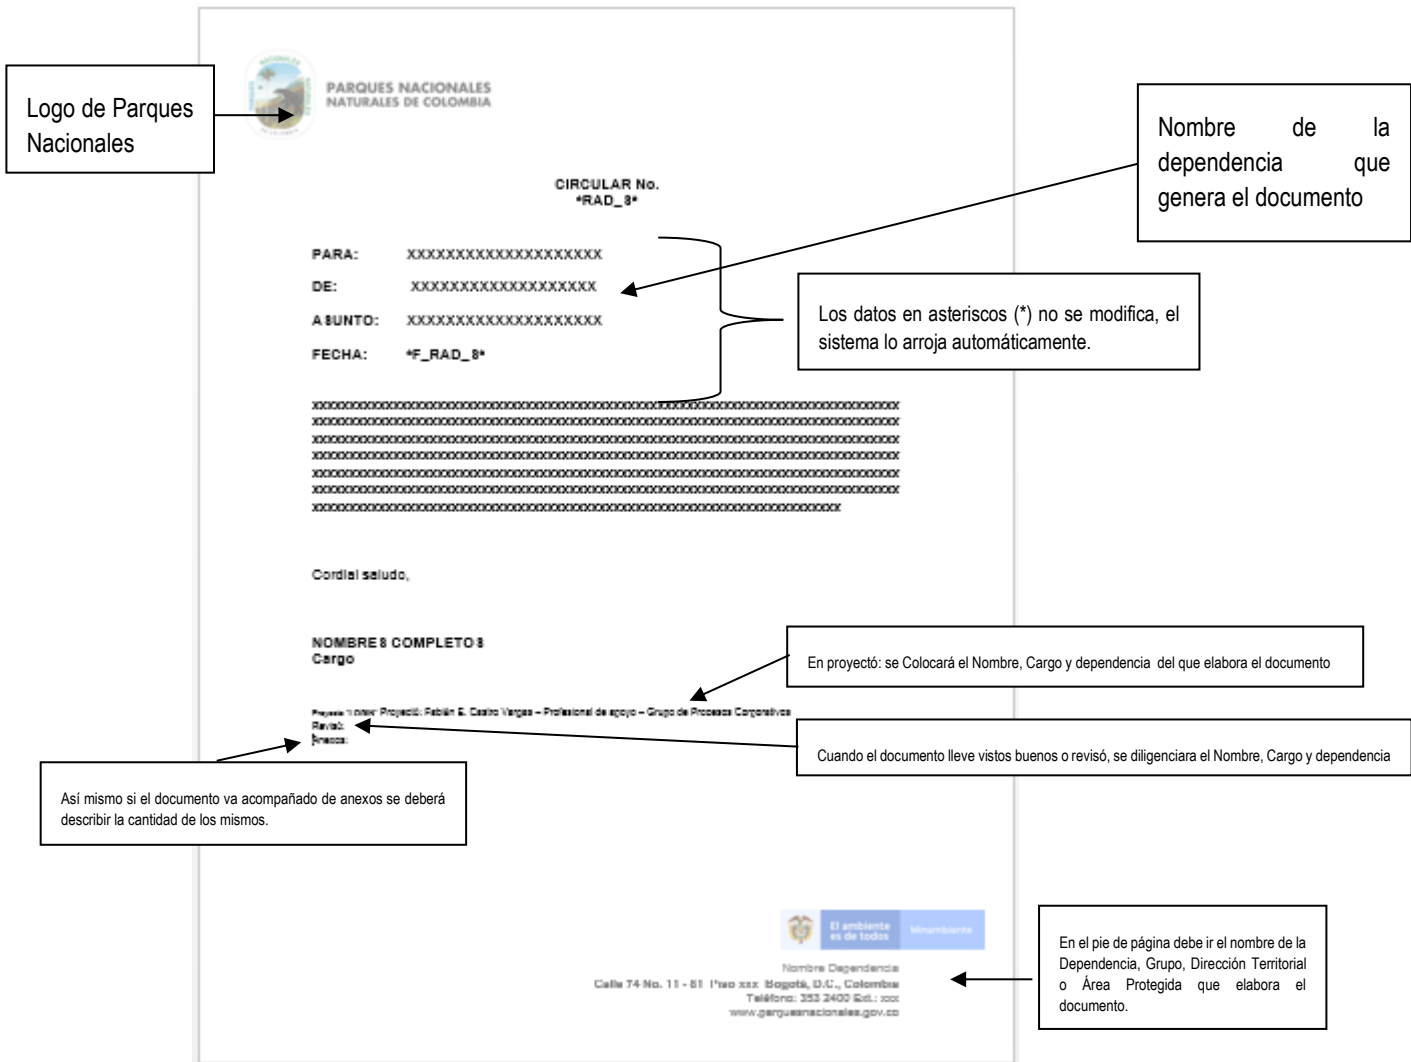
Logo de Parques Nacionales

PARQUES NACIONALES NATURALES DE COLOMBIA

Nombre de la dependencia que genera el documento

CIRCULAR No.
*RAD_S*

PARA: XXXXXXXXXXXXXXXXXXXX

DE: XXXXXXXXXXXXXXXXXXX

ASUNTO: XXXXXXXXXXXXXXXXXXXX

FECHA: *F_RAD_S*

Los datos en asteriscos (*) no se modifica, el sistema lo arroja automáticamente.

xxxxxxxxxxxxxxxxxxxxxxxxxxxxxxxxxxxxxxxxxxxxxxxxxxxxxxxxxxxxxxxxxxxxxxxxxxxxxxxxxxxxxxxxxxxxxx
xxxxxxxxxxxxxxxxxxxxxxxxxxxxxxxxxxxxxxxxxxxxxxxxxxxxxxxxxxxxxxxxxxxxxxxxxxxxxxxxxxxxxxxxxxxxxx
xxxxxxxxxxxxxxxxxxxxxxxxxxxxxxxxxxxxxxxxxxxxxxxxxxxxxxxxxxxxxxxxxxxxxxxxxxxxxxxxxxxxxxxxxxxxxx
xxxxxxxxxxxxxxxxxxxxxxxxxxxxxxxxxxxxxxxxxxxxxxxxxxxxxxxxxxxxxxxxxxxxxxxxxxxxxxxxxxxxxxxxxxxxxx
xxxxxxxxxxxxxxxxxxxxxxxxxxxxxxxxxxxxxxxxxxxxxxxxxxxxxxxxxxxxxxxxxxxxxxxxxxxxxxxxxxxxxxxxxxxxxx
xxxxxxxxxxxxxxxxxxxxxxxxxxxxxxxxxxxxxxxxxxxxxxxxxxxxxxxxxxxxxxxxxxxxxxxxxxxxxxxxxxxxxxxxxxxxxx
xxxxxxxxxxxxxxxxxxxxxxxxxxxxxxxxxxxxxxxxxxxxxxxxxxxxxxxxxxxxxxxxxxxxxxxxxxxxxxxxxxxxxxx

Cordial saludo,

NOMBRES COMPLETOS
Cargo

En proyectó: se Colocará el Nombre, Cargo y dependencia del que elabora el documento

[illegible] Proyectó: Fabián E. Castro Vargas – Profesional de apoyo – Grupo de Procesos Corporativos
Revisó:
Anexos:

Cuando el documento lleve vistos buenos o revisó, se diligenciara el Nombre, Cargo y dependencia

Así mismo si el documento va acompañado de anexos se deberá describir la cantidad de los mismos.

El ambiente es de todos Minambiente

Nombre Dependencia
Calle 74 No. 11 - 81 Piso xxx Bogotá, D.C., Colombia
Teléfono: 353 2400 Ext.: xxx
www.parquesnacionales.gov.co

En el pie de página debe ir el nombre de la Dependencia, Grupo, Dirección Territorial o Área Protegida que elabora el documento.